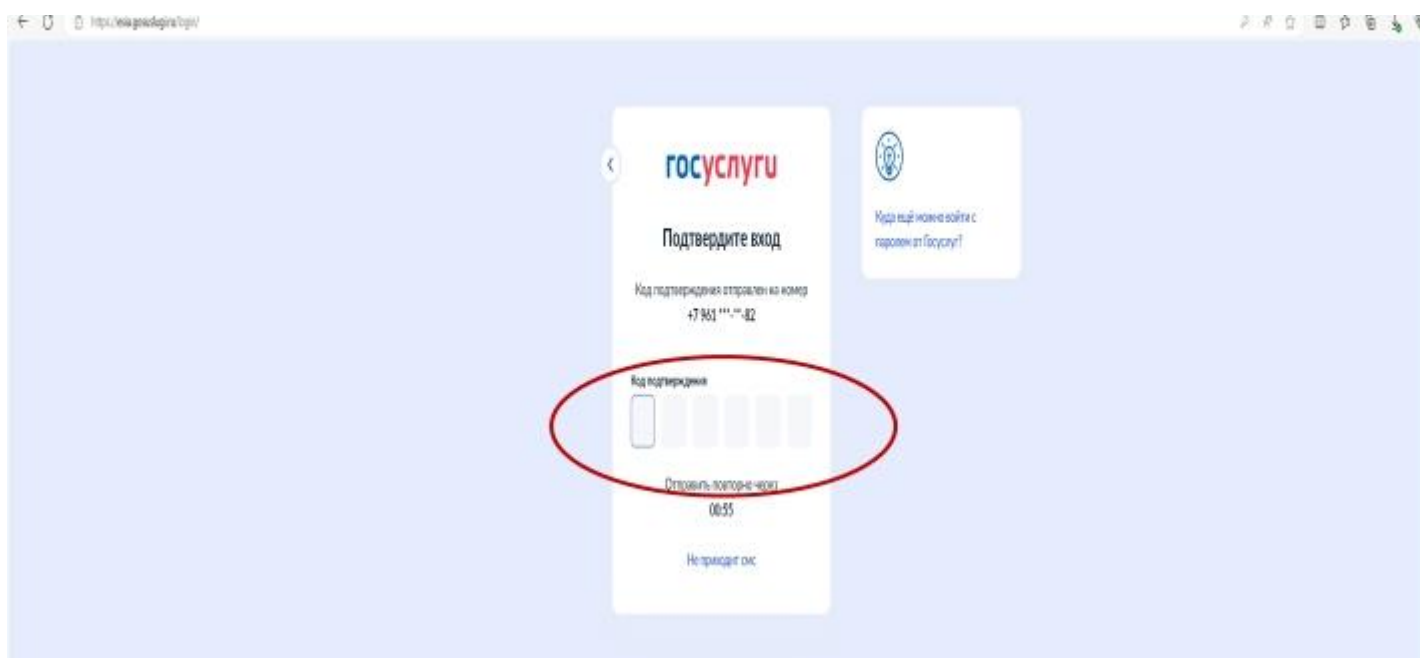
https://esia.gosuslugi.ru/login/

госуслуги

Подтвердите вход

Код подтверждения отправлен на номер +7 961 ***-**-82

Код подтверждения

Отправить повторно через 00:55

Не приходит смс

Куда ещё можно войти с паролем от Госуслуг?